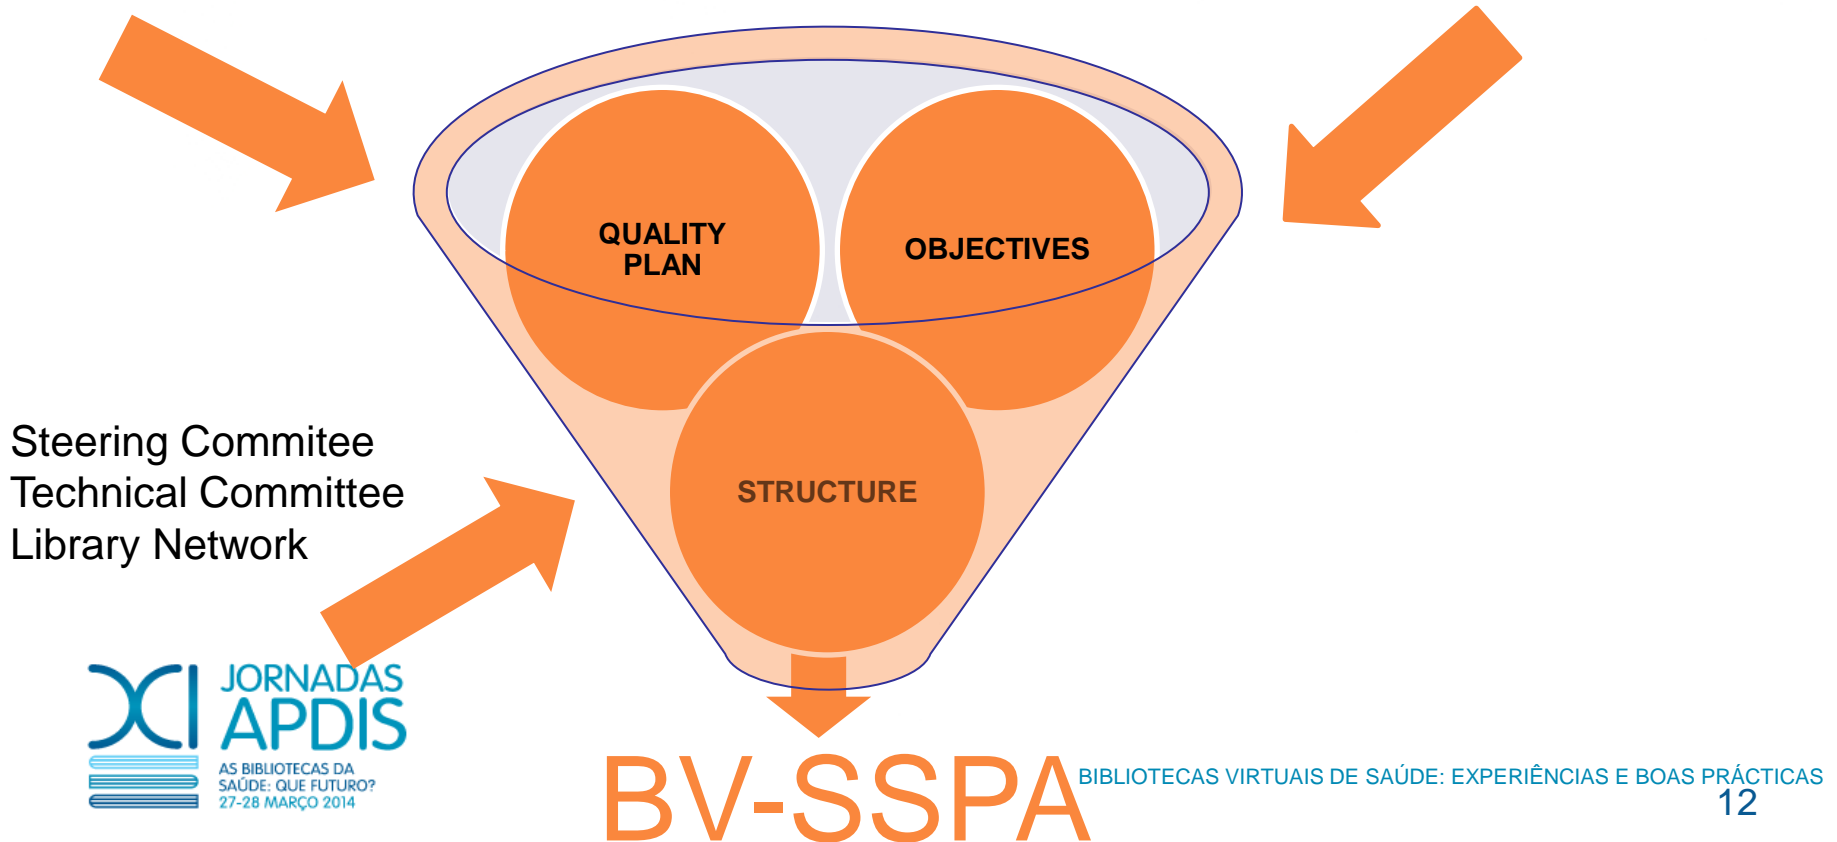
QUALITY PLAN

OBJECTIVES

STRUCTURE

Steering Commitee
Technical Committee
Library Network

XI JORNADAS APDIS
AS BIBLIOTECAS DA SAÚDE: QUE FUTURO?
27-28 MARÇO 2014

BV-SSPA

BIBLIOTECAS VIRTUAIS DE SAÚDE: EXPERIÊNCIAS E BOAS PRÁCTICAS
12